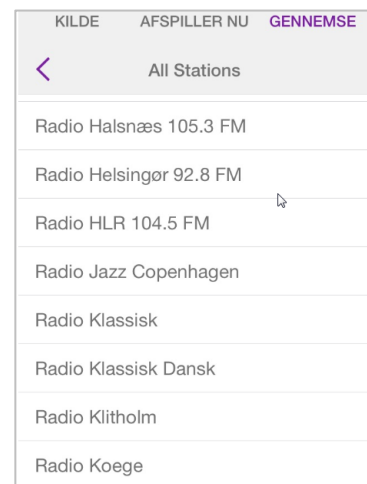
KILDE AFSPILLER NU GENNEMSE

<

All Stations

Radio Halsnæs 105.3 FM

Radio Helsingør 92.8 FM

Radio HLR 104.5 FM

Radio Jazz Copenhagen

Radio Klassisk

Radio Klassisk Dansk

Radio Klitholm

Radio Koege